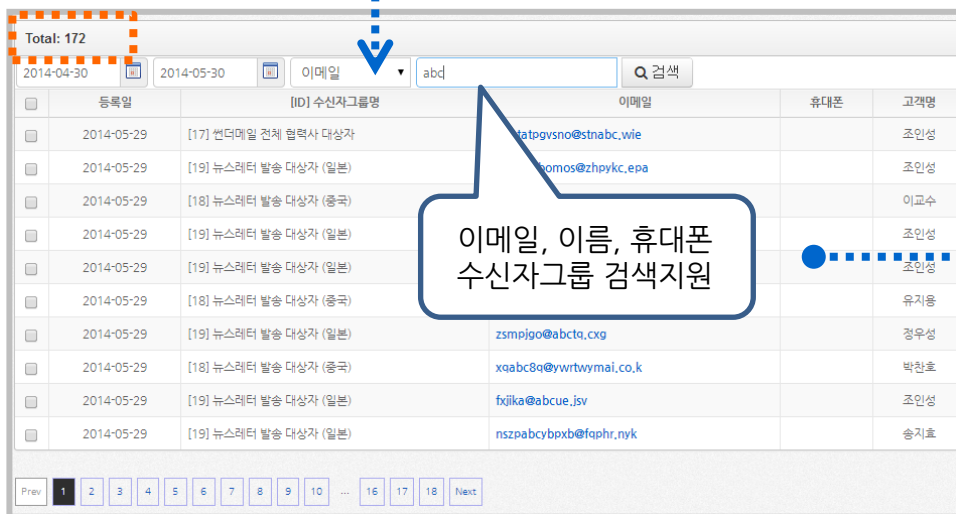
Total: 172

2014-04-30 2014-05-30 이메일 ▾ abc 검색

| | 등록일 | [ID] 수신자그룹명 | 이메일 | 휴대폰 | 고객명 |
|---|---|---|---|---|---|
| | 2014-05-29 | [17] 썬더메일 전체 협력사 대상자 | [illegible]tatpgvsno@stnabc.wie | | 조인성 |
| | 2014-05-29 | [19] 뉴스레터 발송 대상자 (일본) | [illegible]bomos@zhpykc.epa | | 조인성 |
| | 2014-05-29 | [18] 뉴스레터 발송 대상자 (중국) | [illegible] | | 이교수 |
| | 2014-05-29 | [19] 뉴스레터 발송 대상자 (일본) | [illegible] | | 조인성 |
| | 2014-05-29 | [19] 뉴스레터 발송 대상자 (일본) | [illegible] | | 조인성 |
| | 2014-05-29 | [18] 뉴스레터 발송 대상자 (중국) | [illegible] | | 유지용 |
| | 2014-05-29 | [19] 뉴스레터 발송 대상자 (일본) | zsmpjgo@abctq.cxg | | 정우성 |
| | 2014-05-29 | [18] 뉴스레터 발송 대상자 (중국) | xqabc8q@ywrtwymai.co.k | | 박찬호 |
| | 2014-05-29 | [19] 뉴스레터 발송 대상자 (일본) | fxjjka@abcue.jsv | | 조인성 |
| | 2014-05-29 | [19] 뉴스레터 발송 대상자 (일본) | nszpabcybpxb@fqphr.nyk | | 송지효 |

이메일, 이름, 휴대폰
수신자그룹 검색지원

Prev 1 2 3 4 5 6 7 8 9 10 ... 16 17 18 Next